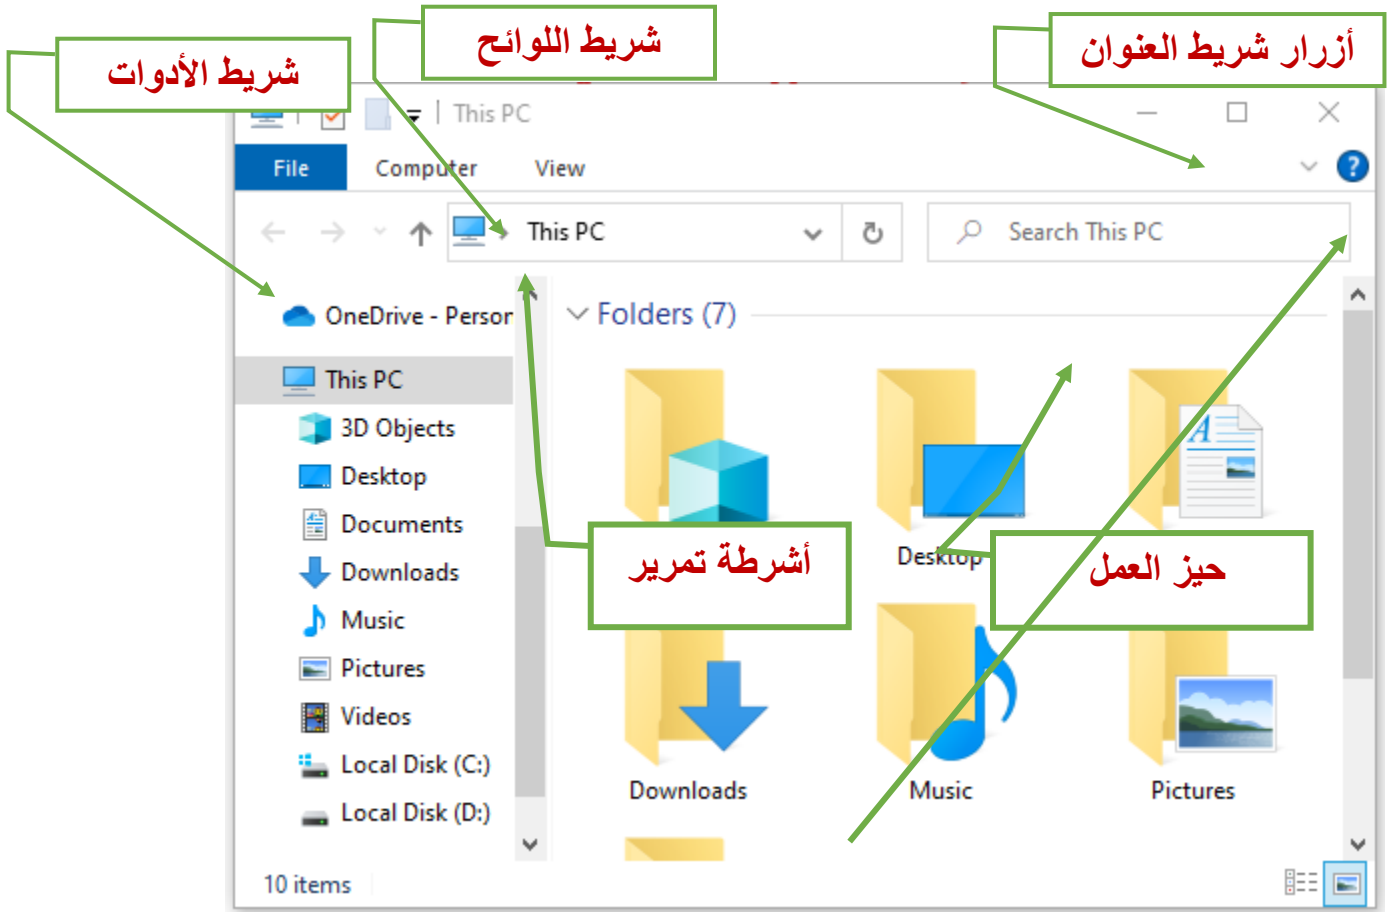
شريط الأدوات

شريط اللوائح

أزرار شريط العنوان

This PC

File

Computer

View

This PC

Search This PC

OneDrive - Persor

This PC

3D Objects

Desktop

Documents

Downloads

Music

Pictures

Videos

Local Disk (C:)

Local Disk (D:)

Folders (7)

أشرطة تمرير

Desktop

حيز العمل

Downloads

Music

Pictures

10 items